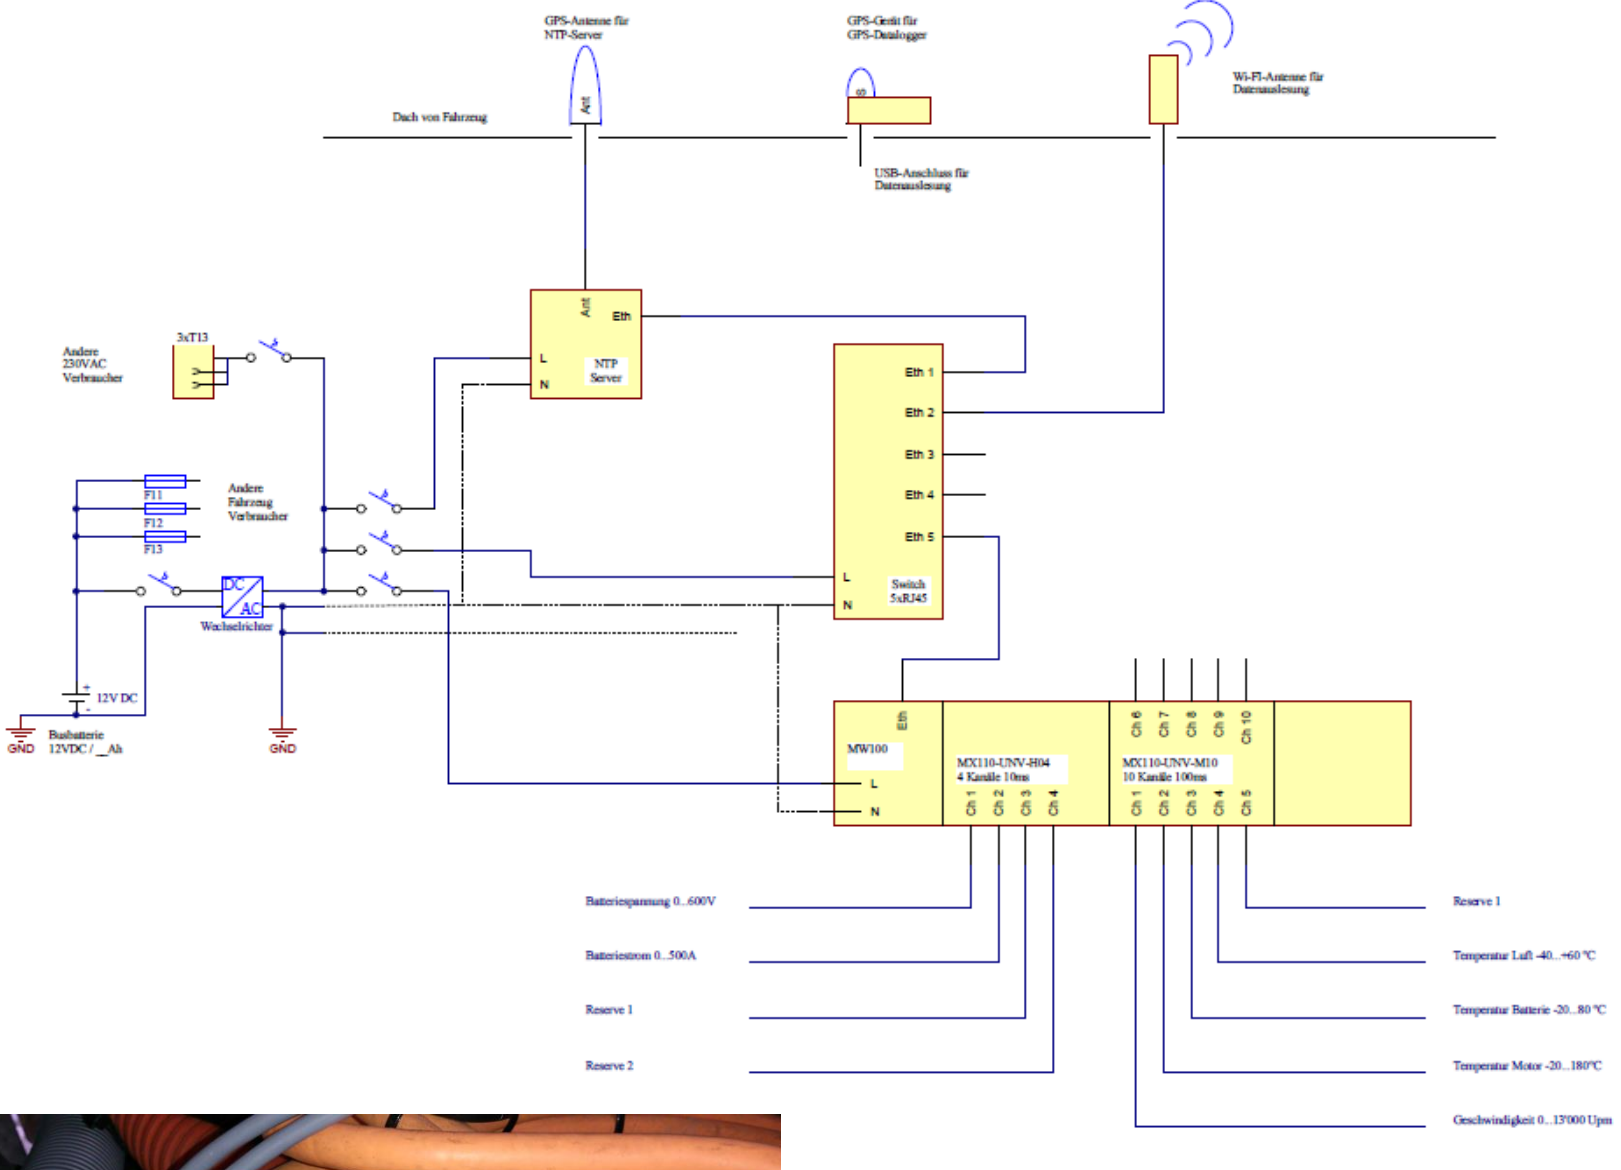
GPS-Antenne für NTP-Server

GPS-Gerät für GPS-Datalogger

Wi-Fi-Antenne für Datenauslesung

Dach von Fahrzeug

Ant

USB-Anschluss für Datenauslesung

Ant

Eth

L

N

NTP Server

Andere 230VAC Verbraucher

3xT13

Eth 1

Eth 2

Eth 3

Eth 4

Eth 5

L

N

Switch 5xRJ45

F11

F12

F13

Andere Fahrzeug Verbraucher

DC

AC

Wechselrichter

12V DC

GND

Busbatterie 12VDC / __Ah

GND

Eth

MW100

L

N

MX110-UNV-H04 4 Kanäle 10ms

Ch 1 Ch 2 Ch 3 Ch 4

Ch 6 Ch 7 Ch 8 Ch 9 Ch 10

MX110-UNV-M10 10 Kanäle 100ms

Ch 1 Ch 2 Ch 3 Ch 4 Ch 5

Batteriespannung 0..600V

Batteriestrom 0..500A

Reserve 1

Reserve 2

Reserve 1

Temperatur Luft -40...+60 °C

Temperatur Batterie -20...80 °C

Temperatur Motor -20...180°C

Geschwindigkeit 0...13'000 Upm